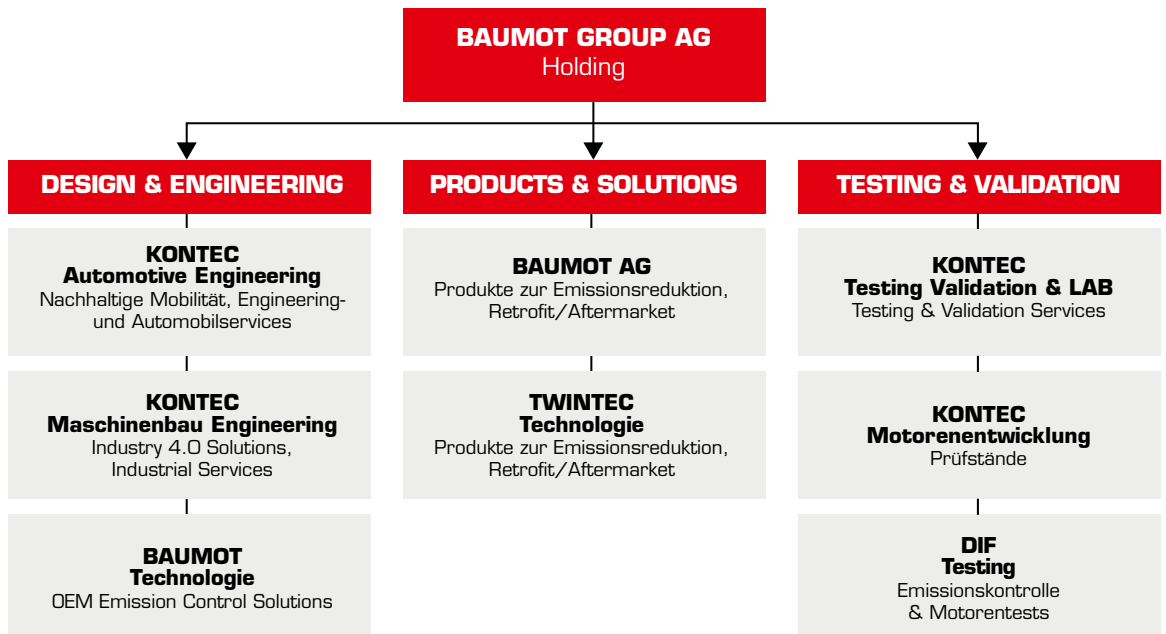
BAUMOT GROUP AG
Holding

DESIGN & ENGINEERING

KONTEC
Automotive Engineering
Nachhaltige Mobilität, Engineering- und Automobilservices

KONTEC
Maschinenbau Engineering
Industry 4.0 Solutions, Industrial Services

BAUMOT
Technologie
OEM Emission Control Solutions

PRODUCTS & SOLUTIONS

BAUMOT AG
Produkte zur Emissionsreduktion, Retrofit/Aftermarket

TWINTEC
Technologie
Produkte zur Emissionsreduktion, Retrofit/Aftermarket

TESTING & VALIDATION

KONTEC
Testing Validation & LAB
Testing & Validation Services

KONTEC
Motorenentwicklung
Prüfstände

DIF
Testing
Emissionskontrolle & Motorentests